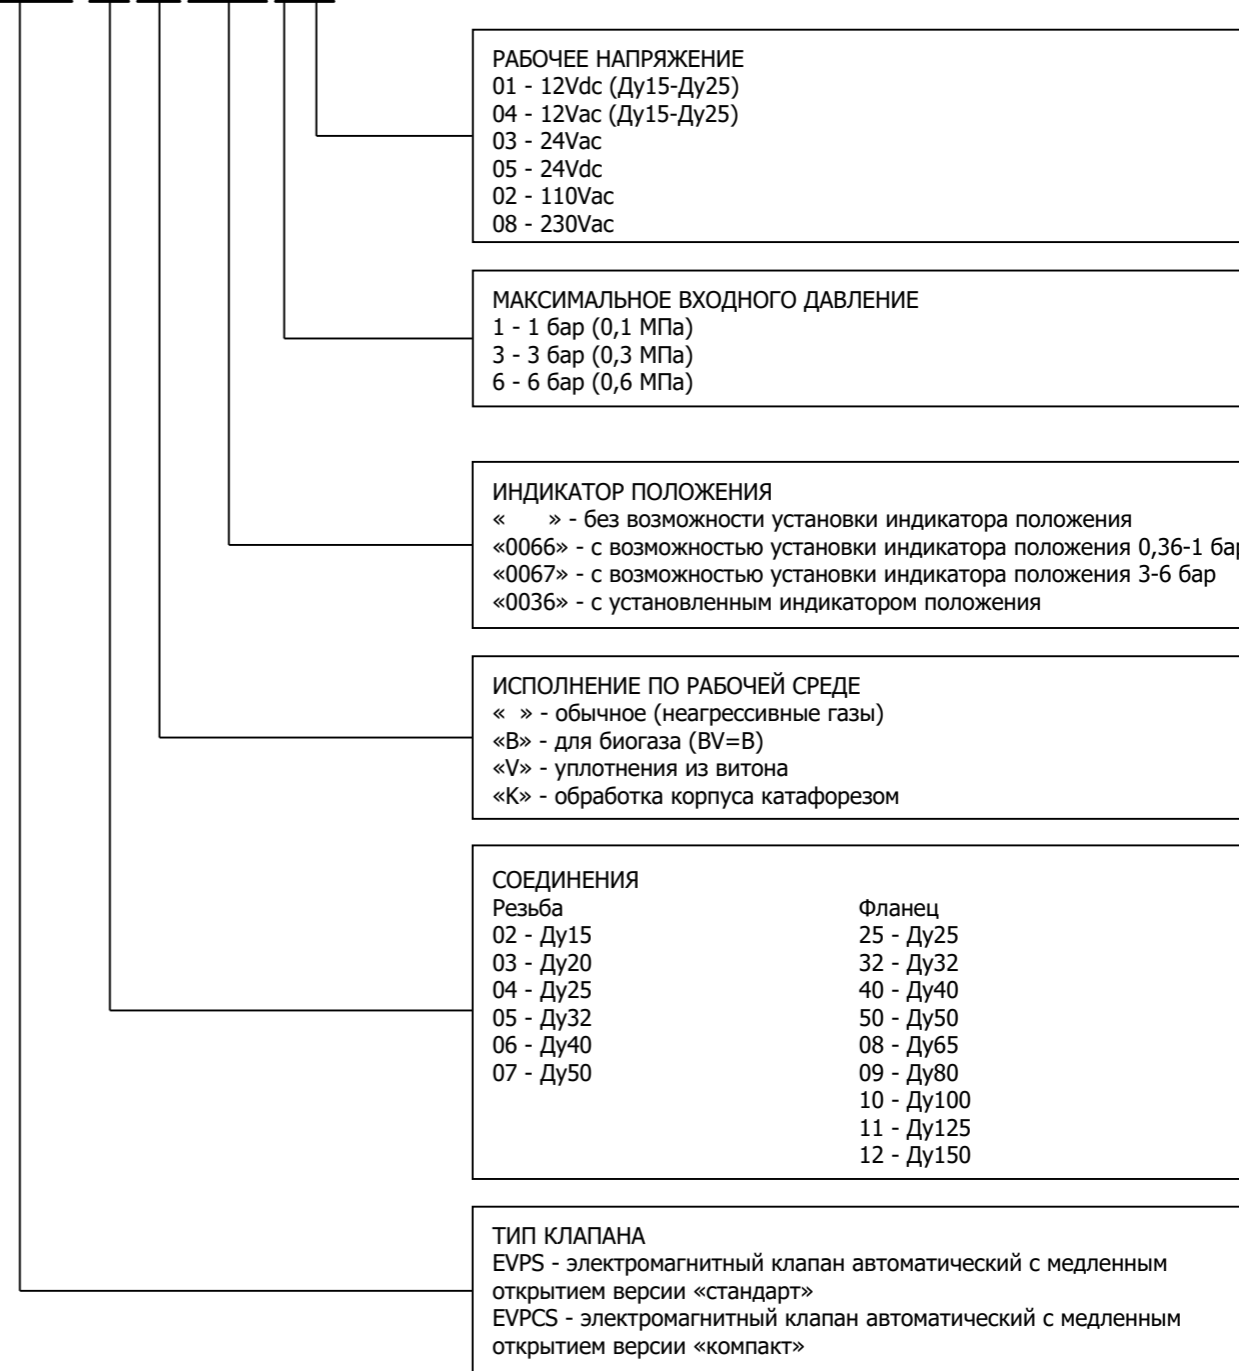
РАБОЧЕЕ НАПРЯЖЕНИЕ
01 - 12Vdc (Ду15-Ду25)
04 - 12Vac (Ду15-Ду25)
03 - 24Vac
05 - 24Vdc
02 - 110Vac
08 - 230Vac

МАКСИМАЛЬНОЕ ВХОДНОГО ДАВЛЕНИЕ
1 - 1 бар (0,1 МПа)
3 - 3 бар (0,3 МПа)
6 - 6 бар (0,6 МПа)

ИНДИКАТОР ПОЛОЖЕНИЯ
« » - без возможности установки индикатора положения
«0066» - с возможностью установки индикатора положения 0,36-1 бар
«0067» - с возможностью установки индикатора положения 3-6 бар
«0036» - с установленным индикатором положения

ИСПОЛНЕНИЕ ПО РАБОЧЕЙ СРЕДЕ
« » - обычное (неагрессивные газы)
«B» - для биогаза (BV=B)
«V» - уплотнения из витона
«K» - обработка корпуса катафорезом

СОЕДИНЕНИЯ

| Резьба | Фланец |
|---|---|
| 02 - Ду15 | 25 - Ду25 |
| 03 - Ду20 | 32 - Ду32 |
| 04 - Ду25 | 40 - Ду40 |
| 05 - Ду32 | 50 - Ду50 |
| 06 - Ду40 | 08 - Ду65 |
| 07 - Ду50 | 09 - Ду80 |
| | 10 - Ду100 |
| | 11 - Ду125 |
| | 12 - Ду150 |

ТИП КЛАПАНА
EVPS - электромагнитный клапан автоматический с медленным открытием версии «стандарт»
EVPCS - электромагнитный клапан автоматический с медленным открытием версии «компакт»